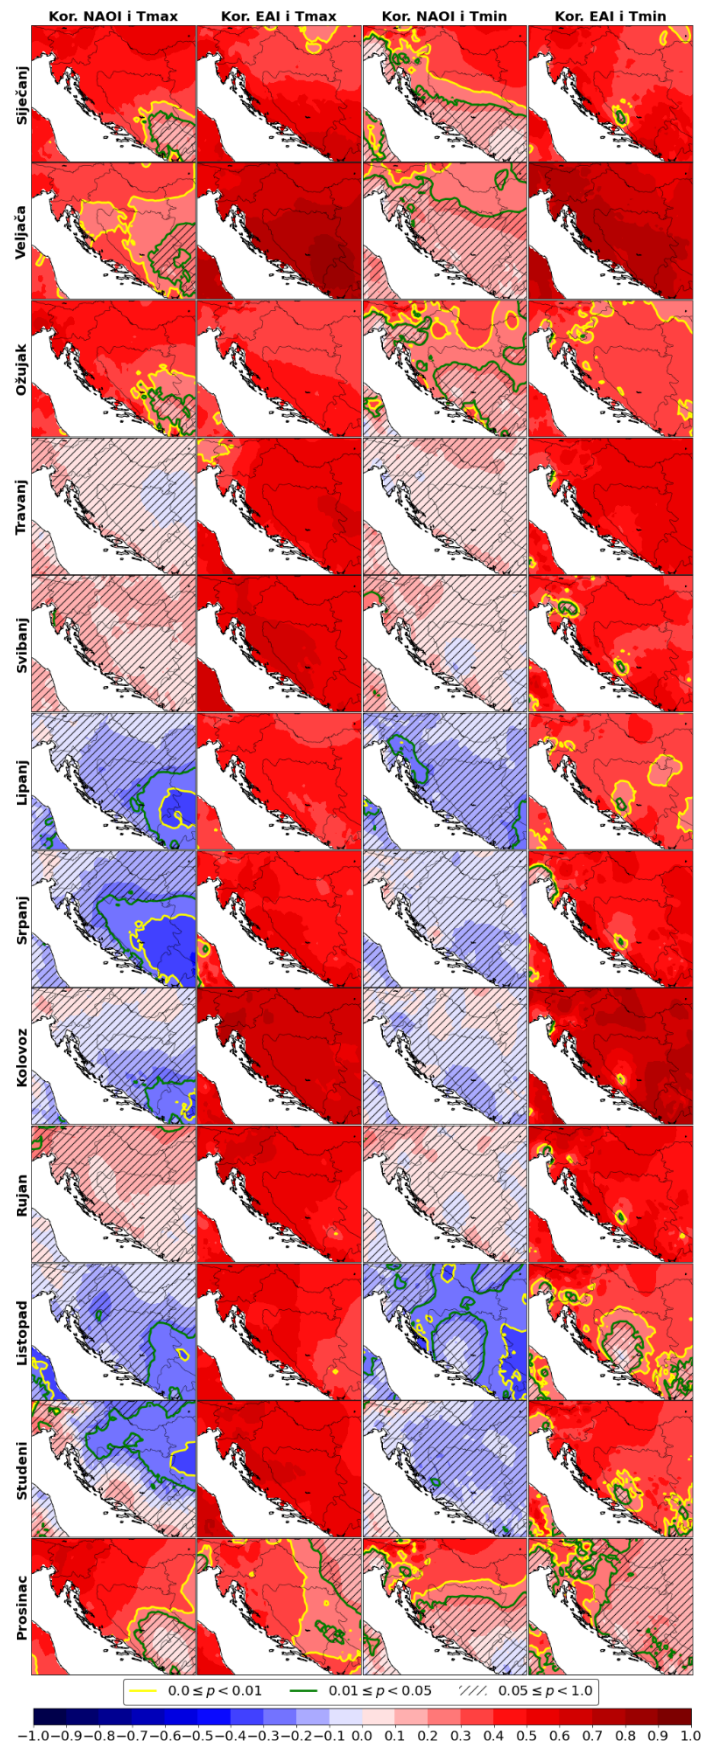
Kor. NAOI i Tmax
Kor. EAI i Tmax
Kor. NAOI i Tmin
Kor. EAI i Tmin

Siječanj
Veljača
Ožujak
Travanj
Svibanj
Lipanj
Srpanj
Kolovoz
Rujan
Listopad
Studeni
Prosinac

$0.0 \leq p < 0.01$
$0.01 \leq p < 0.05$
$0.05 \leq p < 1.0$

−1.0 −0.9 −0.8 −0.7 −0.6 −0.5 −0.4 −0.3 −0.2 −0.1 0.0 0.1 0.2 0.3 0.4 0.5 0.6 0.7 0.8 0.9 1.0